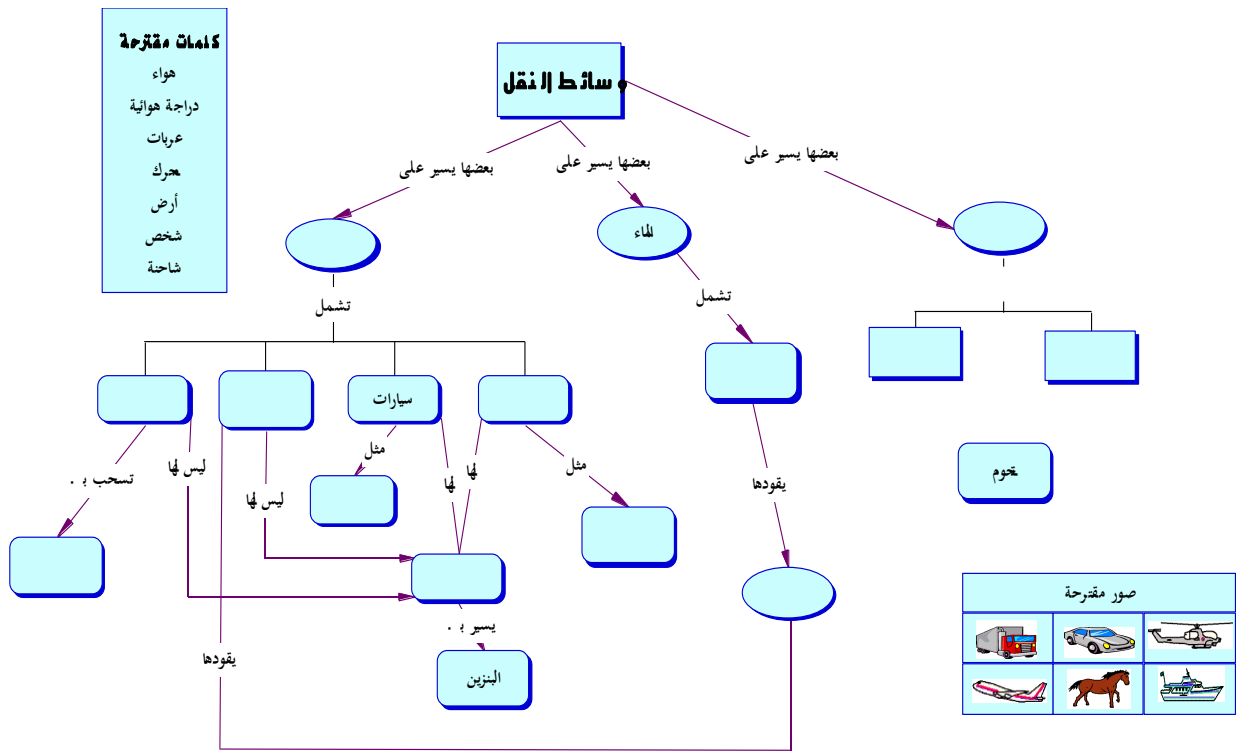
كلمات مقترحة
هواء
دراجة هوائية
عربات
محرك
أرض
شخص
شاحنة

وسائط النقل

بعضها يسير على

بعضها يسير على

بعضها يسير على

الماء

تشمل

تشمل

سيارات

مثل

مثل

تسحب بـ .

ليس لها

ليس لها

لها

يقودها

يسير بـ .

البنزين

يقودها

نجوم

صور مقترحة